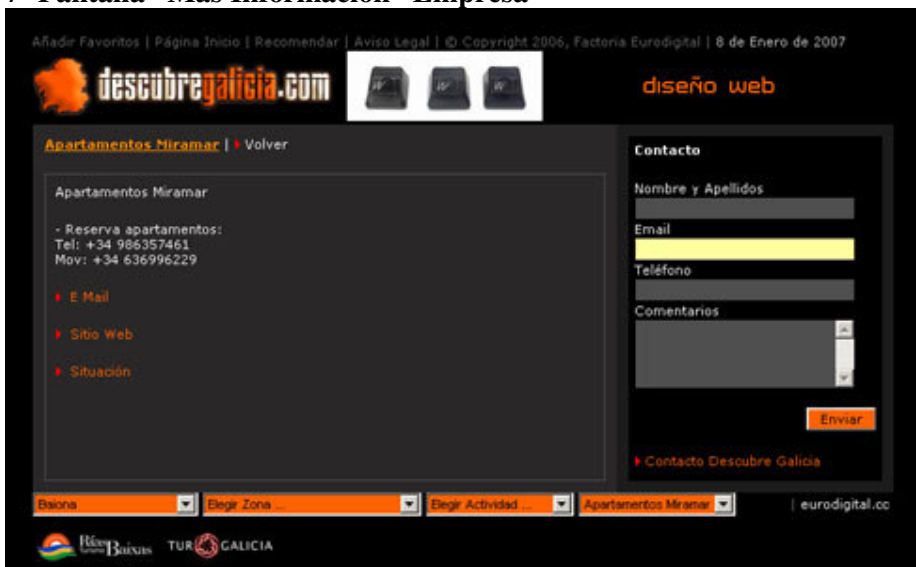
Pantalla "Más información" Empresa

Añadir Favoritos | Página Inicio | Recomendar | Aviso Legal | © Copyright 2006, Factoria Eurodigital | 8 de Enero de 2007

descubregalicia.com

diseño web

Apartamentos Miramar | Volver

Apartamentos Miramar

- Reserva apartamentos:
Tel: +34 986357461
Mov: +34 636996229

E Mail

Sitio Web

Situación

Contacto

Nombre y Apellidos

Email

Teléfono

Comentarios

Enviar

Contacto Descubre Galicia

Baiona | Elegir Zona ... | Elegir Actividad ... | Apartamentos Miramar | eurodigital.cc

Rías Baixas TURGALICIA